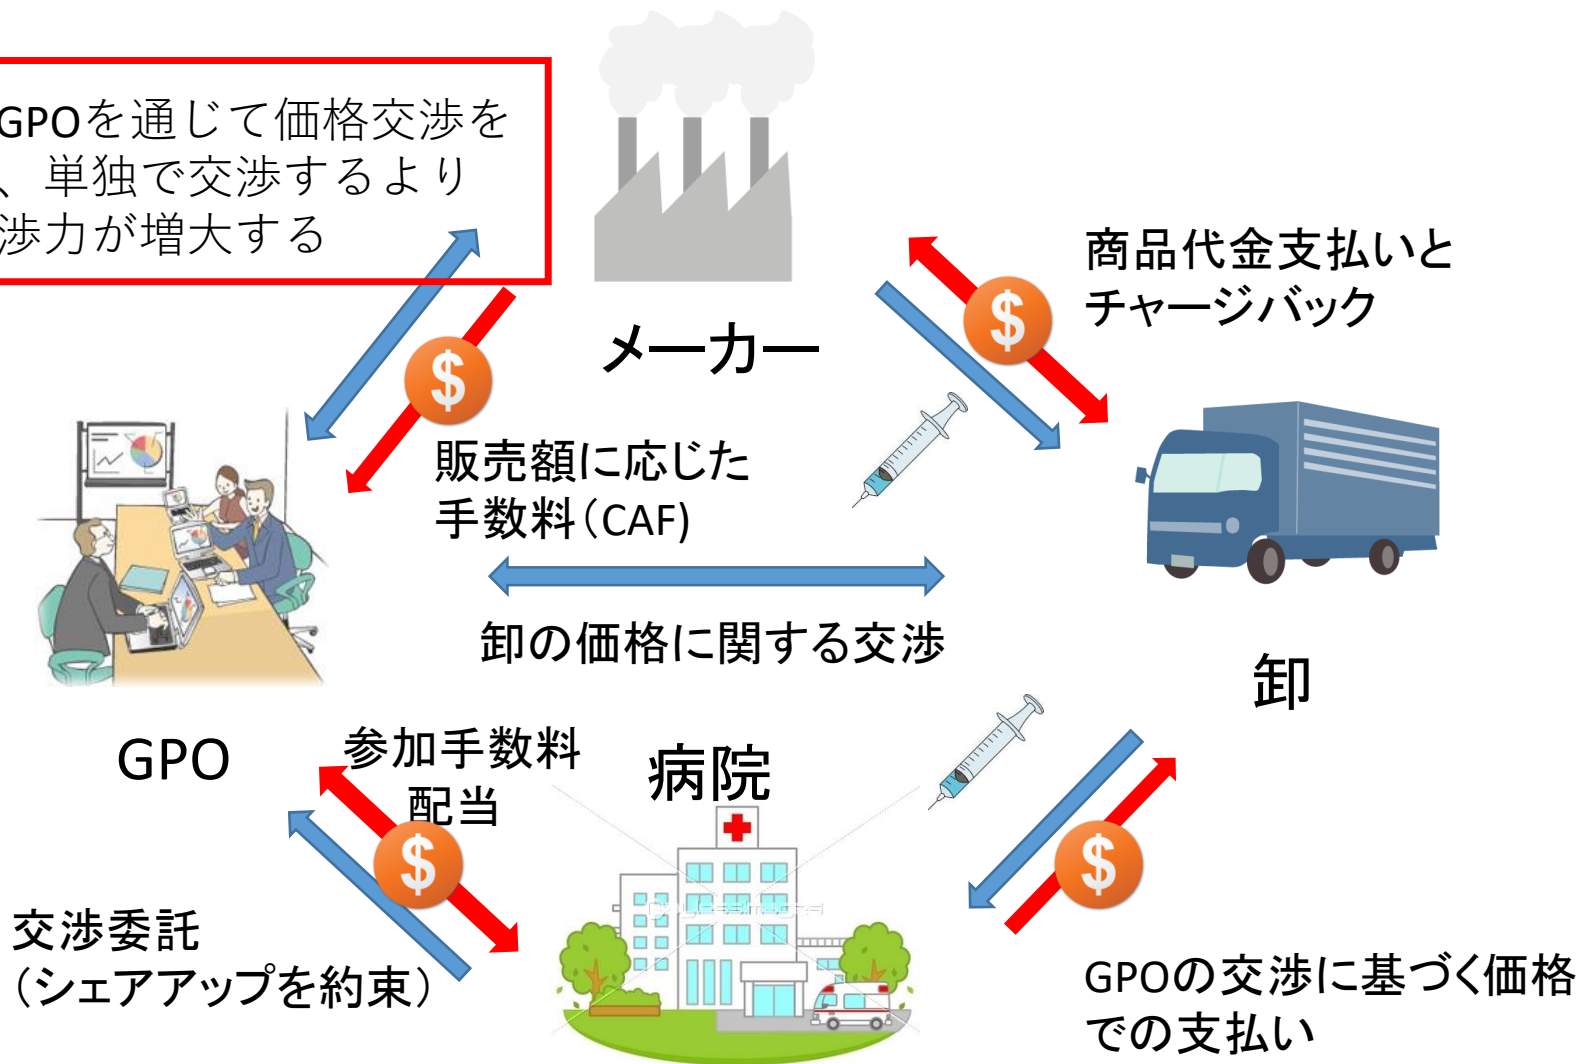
GPOを通じて価格交渉を
、単独で交渉するより
渉力が増大する

メーカー

商品代金支払いと
チャージバック

$

$

販売額に応じた
手数料(CAF)

卸の価格に関する交渉

卸

GPO

参加手数料
配当

病院

$

$

交渉委託
(シェアアップを約束)

GPOの交渉に基づく価格
での支払い